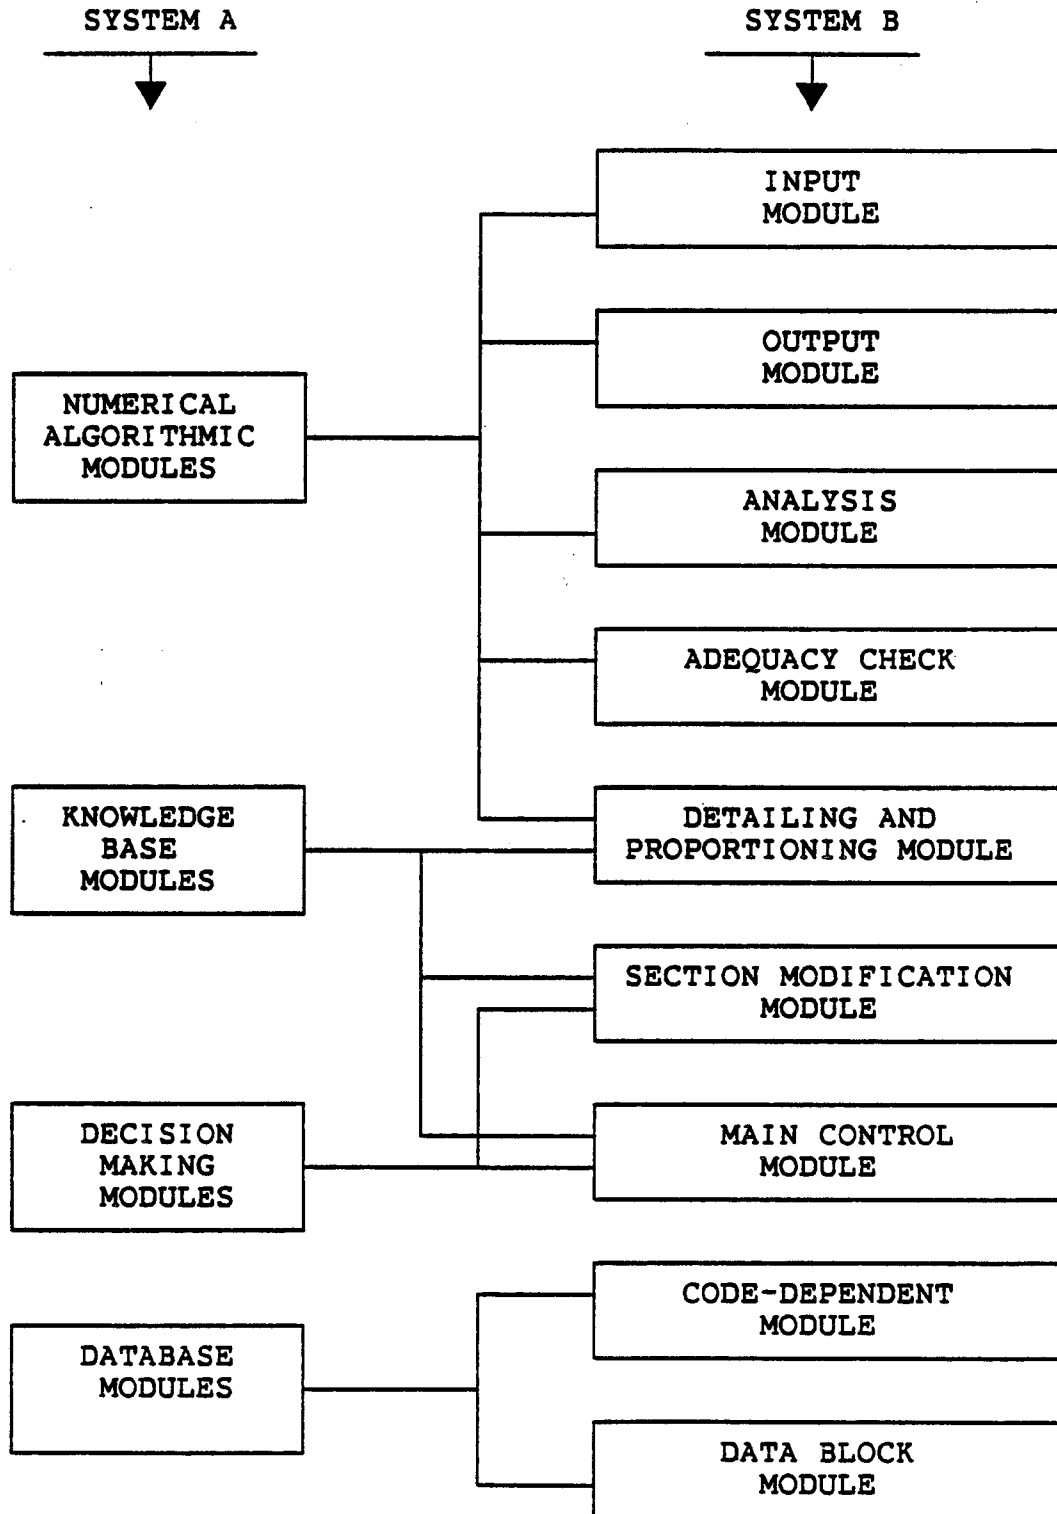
SYSTEM A

SYSTEM B

INPUT MODULE

OUTPUT MODULE

NUMERICAL ALGORITHMIC MODULES

ANALYSIS MODULE

ADEQUACY CHECK MODULE

KNOWLEDGE BASE MODULES

DETAILING AND PROPORTIONING MODULE

SECTION MODIFICATION MODULE

DECISION MAKING MODULES

MAIN CONTROL MODULE

CODE-DEPENDENT MODULE

DATABASE MODULES

DATA BLOCK MODULE